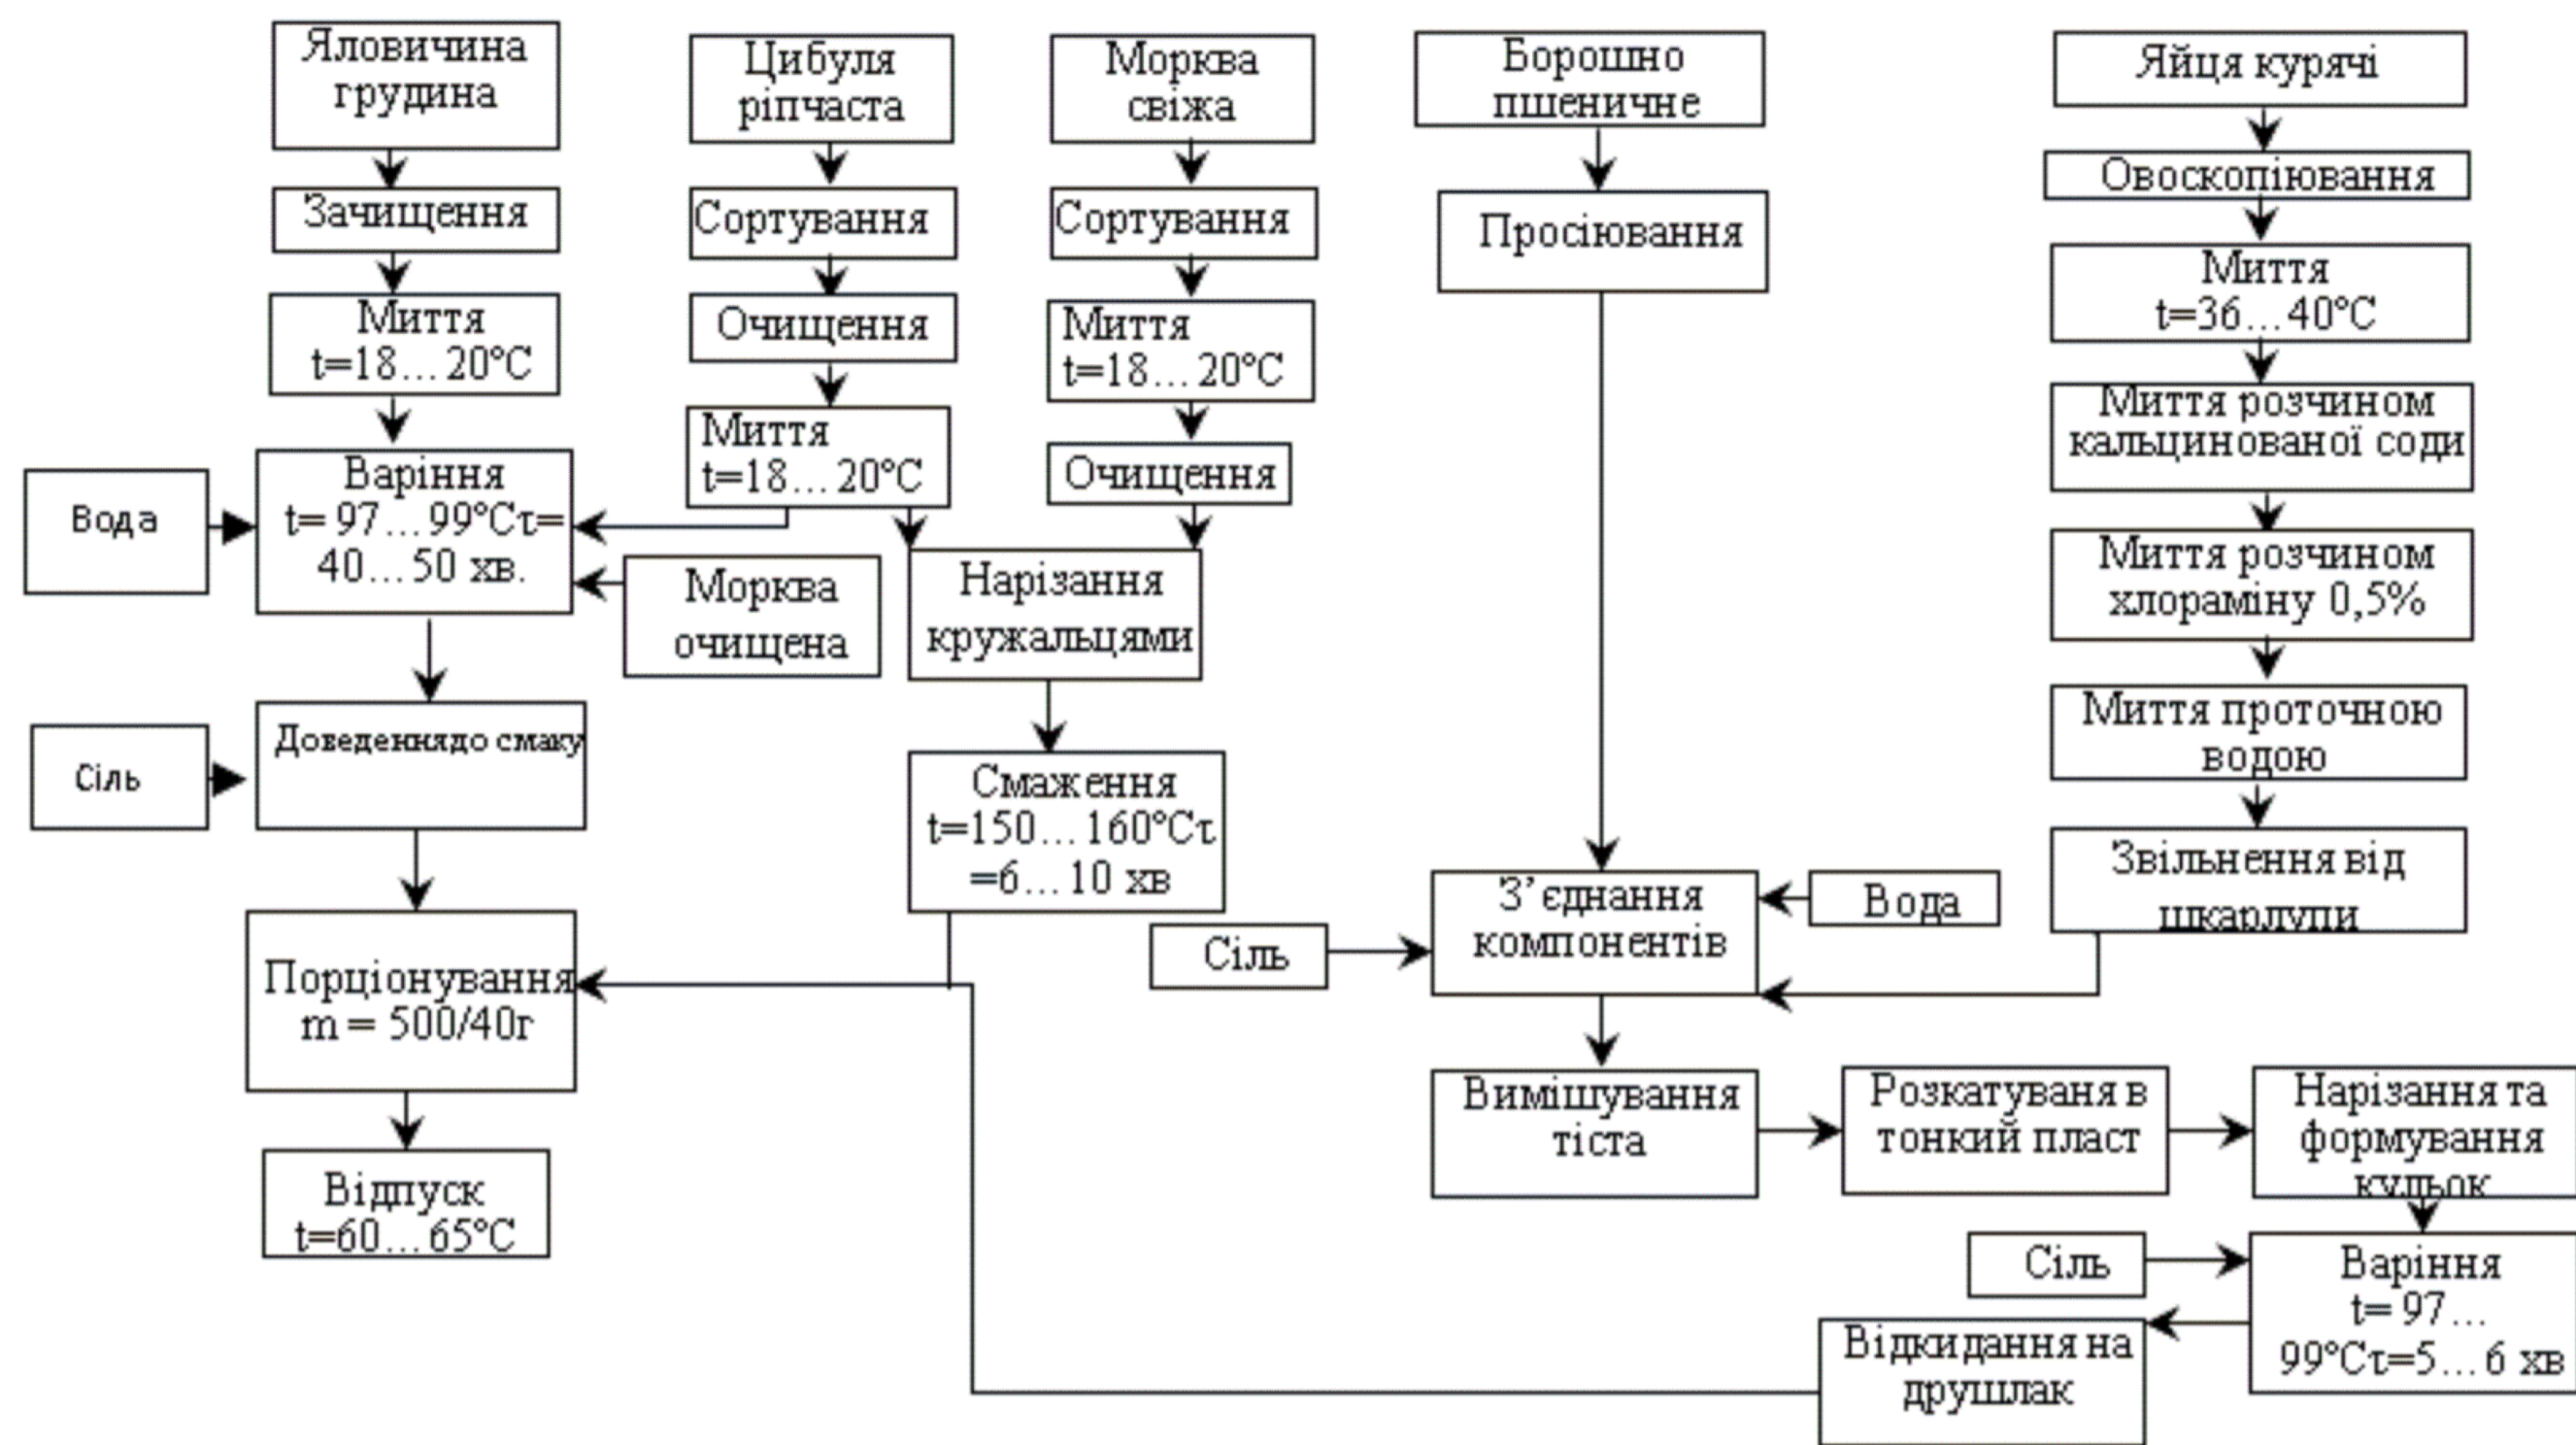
Яловичина грудина

Зачищення

Миття t=18…20°С

Варіння t= 97…99°Сτ= 40…50 хв.

Вода

Морква очищена

Сіль

Доведеннядо смаку

Порціонування m = 500/40г

Відпуск t=60…65°С

Цибуля ріпчаста

Сортування

Очищення

Миття t=18…20°С

Морква свіжа

Сортування

Миття t=18…20°С

Очищення

Нарізання кружальцями

Смаження t=150…160°Сτ =6…10 хв

Борошно пшеничне

Просіювання

Сіль

З'єднання компонентів

Вода

Вимішування тіста

Розкатуваня в тонкий пласт

Нарізання та формування кульок

Сіль

Варіння t= 97… 99°Сτ=5…6 хв

Відкидання на друшлак

Яйця курячі

Овоскопіювання

Миття t=36…40°С

Миття розчином кальцинованої соди

Миття розчином хлораміну 0,5%

Миття проточною водою

Звільнення від шкарлупи